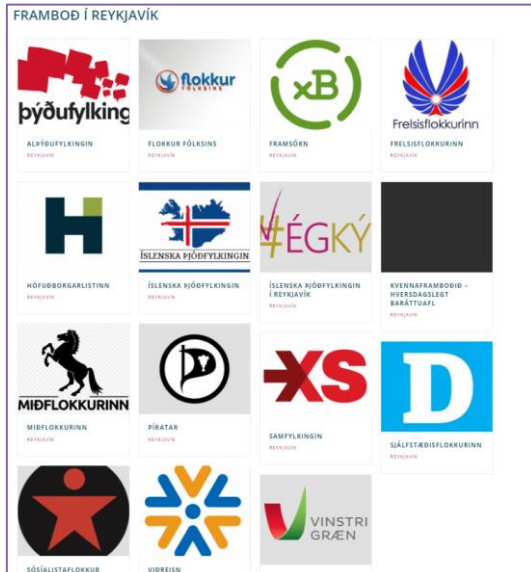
FRAMBOÐ Í REYKJAVÍK

Þjóðufylking

ALÞÝÐUFYLKINGIN

REYKJAVÍK

flokkur FÓLKSINS

FLOKKUR FÓLKSINS

REYKJAVÍK

xB

FRAMSÓKN

REYKJAVÍK

Frelsisflokkurinn

FRELSISFLOKKURINN

REYKJAVÍK

H

HÖFUÐBORGARLISTINN

REYKJAVÍK

ÍSLENSKA ÞJÓÐFYLKINGIN

ÍSLENSKA ÞJÓÐFYLKINGIN

REYKJAVÍK

ÉGKÝ

ÍSLENSKA ÞJÓÐFYLKINGIN Í REYKJAVÍK

REYKJAVÍK

KVENNAFRAMBOÐIÐ – HVERSDAGSLEGT BARÁTTUAFL

REYKJAVÍK

MIÐFLOKKURINN

MIÐFLOKKURINN

REYKJAVÍK

PÍRATAR

REYKJAVÍK

XS

SAMFYLKINGIN

REYKJAVÍK

D

SJÁLFSTÆÐISFLOKKURINN

REYKJAVÍK

SÓSÍALISTAFLOKKUR

VIÐREISN

VINSTRI GRÆN